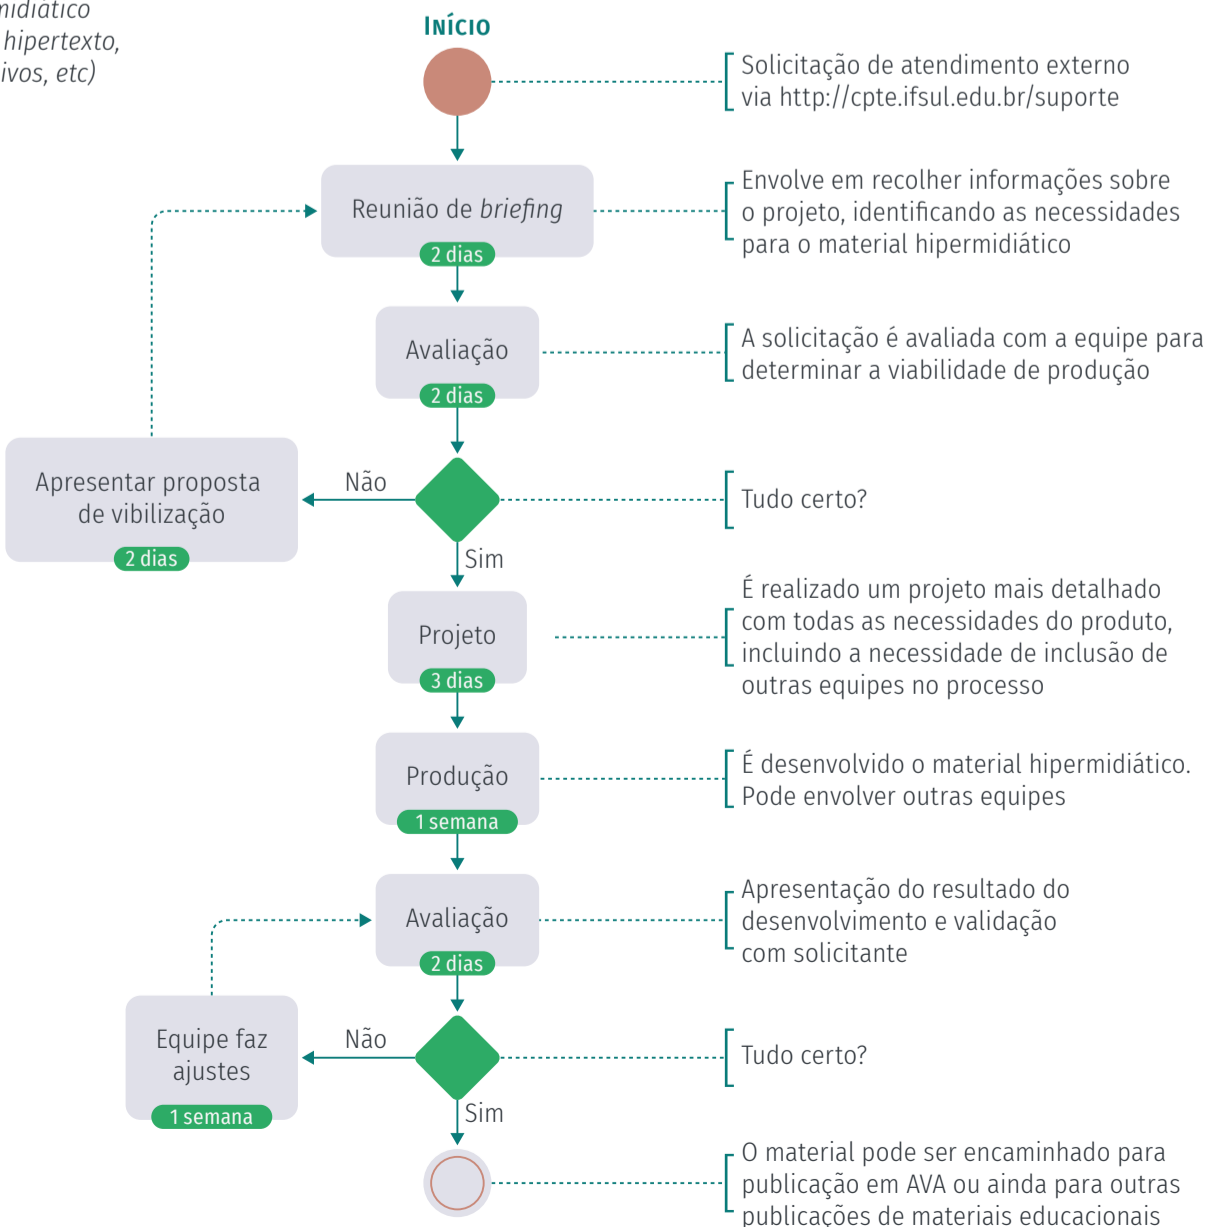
nidiático
hipertexto,
ivos, etc)

Início

Solicitação de atendimento externo via http://cpte.ifsul.edu.br/suporte

Reunião de briefing
2 dias

Envolve em recolher informações sobre o projeto, identificando as necessidades para o material hipermidiático

Avaliação
2 dias

A solicitação é avaliada com a equipe para determinar a viabilidade de produção

Apresentar proposta de vibilização
2 dias

Não

Tudo certo?

Sim

Projeto
3 dias

É realizado um projeto mais detalhado com todas as necessidades do produto, incluindo a necessidade de inclusão de outras equipes no processo

Produção
1 semana

É desenvolvido o material hipermidiático. Pode envolver outras equipes

Avaliação
2 dias

Apresentação do resultado do desenvolvimento e validação com solicitante

Equipe faz ajustes
1 semana

Não

Tudo certo?

Sim

O material pode ser encaminhado para publicação em AVA ou ainda para outras publicações de materiais educacionais